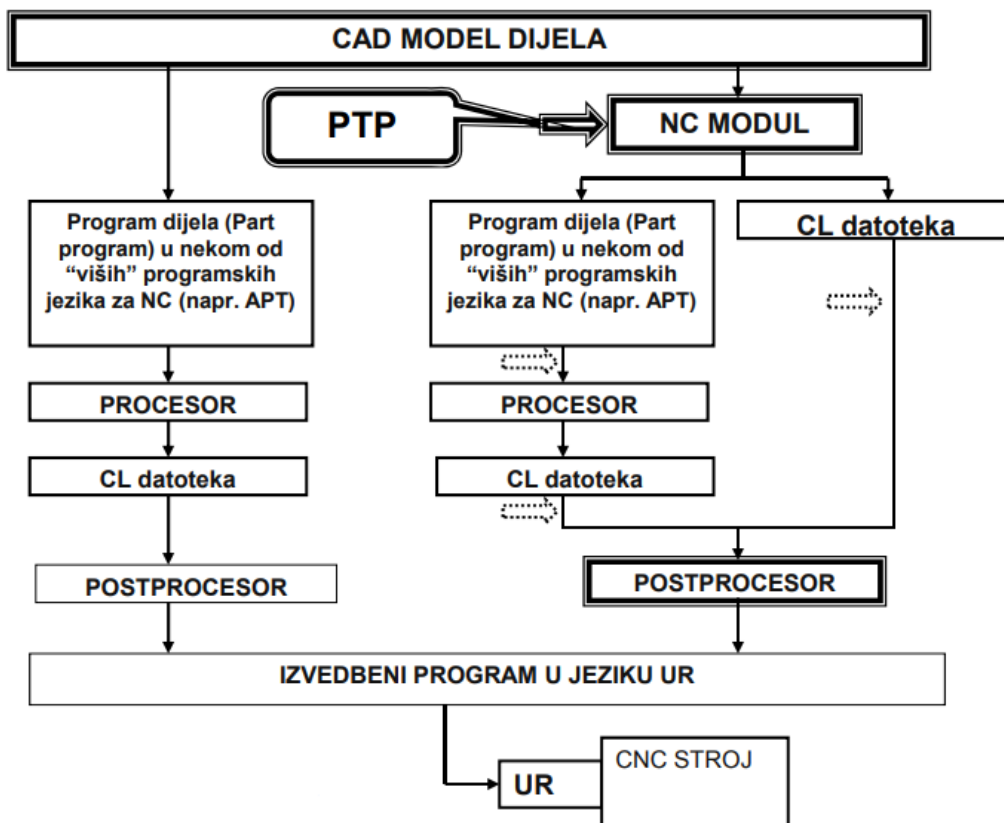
CAD MODEL DIJELA

PTP

NC MODUL

Program dijela (Part program) u nekom od "viših" programskih jezika za NC (napr. APT)

Program dijela (Part program) u nekom od "viših" programskih jezika za NC (napr. APT)

CL datoteka

PROCESOR

PROCESOR

CL datoteka

CL datoteka

POSTPROCESOR

POSTPROCESOR

IZVEDBENI PROGRAM U JEZIKU UR

UR

CNC STROJ